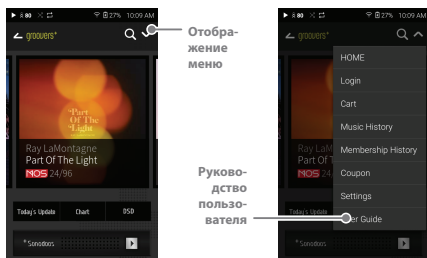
▶ 80 ✕ ⇄ 27% 10:09 AM
groovers+
Part Of The Light
Ray LaMontagne
Part Of The Light
MQS 24/96
Today's Update
Chart
DSD
* Sonodoos

Отображение меню

Руководство пользователя

▶ 80 ✕ ⇄ 27% 10:09 AM
groovers+
HOME
Login
Cart
Music History
Membership History
Coupon
Settings
User Guide
Ray La
Part O
MQS
Today's
* Sonodoos